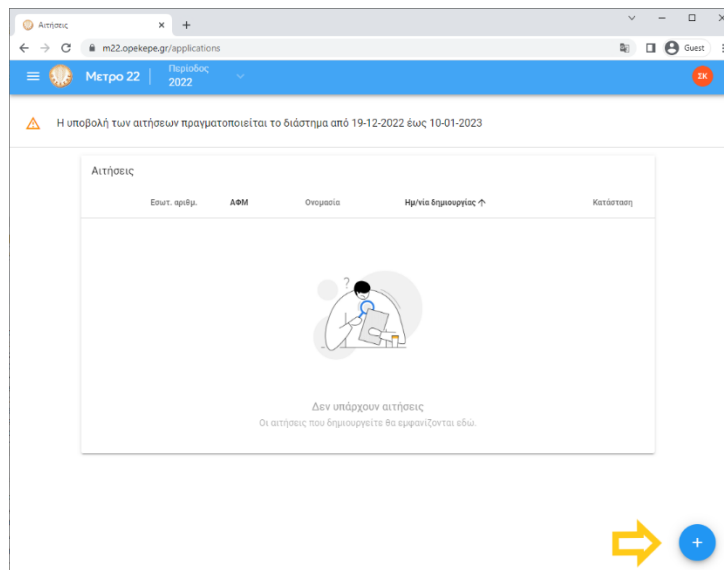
Αιτήσεις
×
+
m22.opekepe.gr/applications
Guest
Μετρο 22
Περίοδος
2022
ΣΚ

Η υποβολή των αιτήσεων πραγματοποιείται το διάστημα από 19-12-2022 έως 10-01-2023

Αιτήσεις

| Εσωτ. αριθμ. | ΑΦΜ | Ονομασία | Ημ/νία δημιουργίας ↑ | Κατάσταση |
|---|---|---|---|---|

Δεν υπάρχουν αιτήσεις
Οι αιτήσεις που δημιουργείτε θα εμφανίζονται εδώ.

+